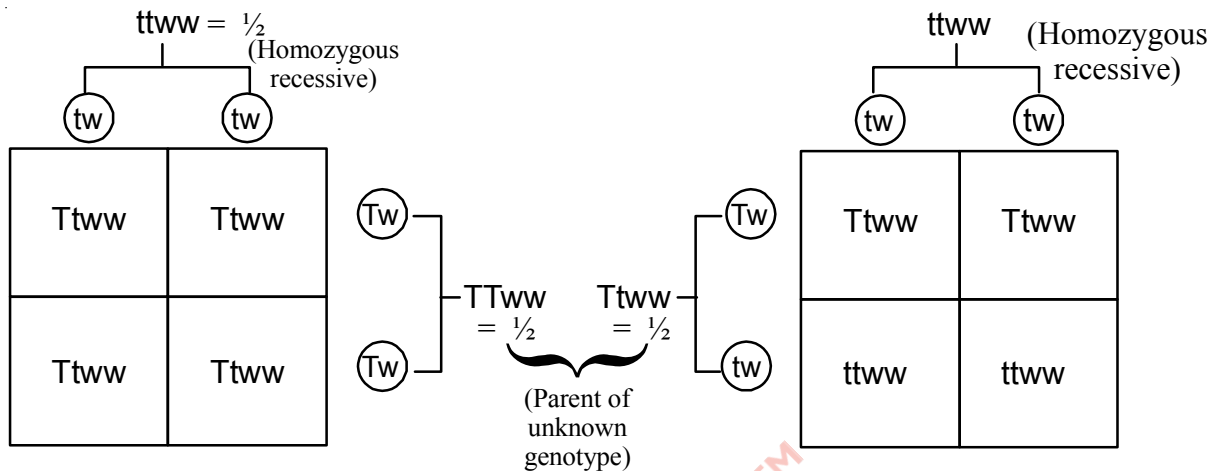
ttww = $\frac{1}{2}$
(Homozygous recessive)

tw tw

| Ttww | Ttww |
|---|---|
| Ttww | Ttww |

Tw
Tw
TTww
= $\frac{1}{2}$
Ttww
= $\frac{1}{2}$
(Parent of unknown genotype)
Tw
tw

ttww (Homozygous recessive)

tw tw

| Ttww | Ttww |
|---|---|
| ttww | ttww |